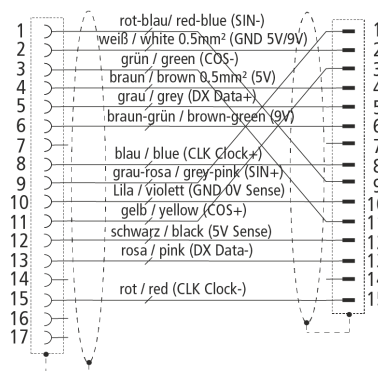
1
2
3
4
5
6
7
8
9
10
11
12
13
14
15
16
17

rot-blau/ red-blue (SIN-)
weiß / white 0.5mm² (GND 5V/9V)
grün / green (COS-)
braun / brown 0.5mm² (5V)
grau / grey (DX Data+)
braun-grün / brown-green (9V)
blau / blue (CLK Clock+)
grau-rosa / grey-pink (SIN+)
Lila / violett (GND 0V Sense)
gelb / yellow (COS+)
schwarz / black (5V Sense)
rosa / pink (DX Data-)
rot / red (CLK Clock-)

1
2
3
4
5
6
7
8
9
10
11
12
13
14
15